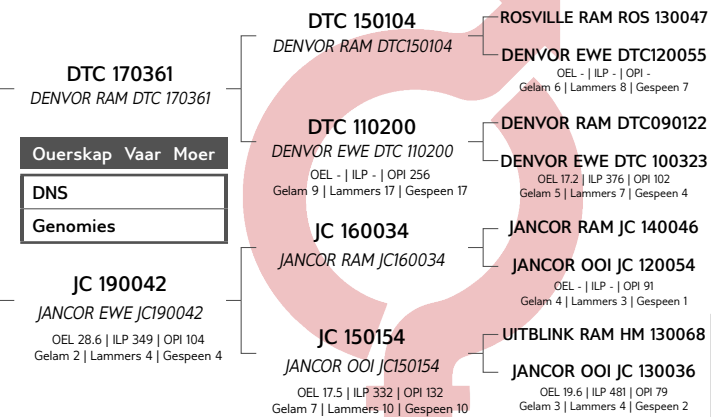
DTC 150104
DENVOR RAM DTC150104

ROSVILLE RAM ROS 130047

DENVOR EWE DTC120055
OEL - | ILP - | OPI -
Gelam 6 | Lammers 8 | Gespeen 7

DTC 170361
DENVOR RAM DTC 170361

DTC 110200
DENVOR EWE DTC 110200
OEL - | ILP - | OPI 256
Gelam 9 | Lammers 17 | Gespeen 17

DENVOR RAM DTC090122

DENVOR EWE DTC 100323
OEL 17.2 | ILP 376 | OPI 102
Gelam 5 | Lammers 7 | Gespeen 4

Ouerskap Vaar Moer

DNS

Genomies

JC 160034
JANCOR RAM JC160034

JANCOR RAM JC 140046

JANCOR OOI JC 120054
OEL - | ILP - | OPI 91
Gelam 4 | Lammers 3 | Gespeen 1

JC 190042
JANCOR EWE JC190042
OEL 28.6 | ILP 349 | OPI 104
Gelam 2 | Lammers 4 | Gespeen 4

JC 150154
JANCOR OOI JC150154
OEL 17.5 | ILP 332 | OPI 132
Gelam 7 | Lammers 10 | Gespeen 10

UITBLINK RAM HM 130068

JANCOR OOI JC 130036
OEL 19.6 | ILP 481 | OPI 79
Gelam 3 | Lammers 4 | Gespeen 2